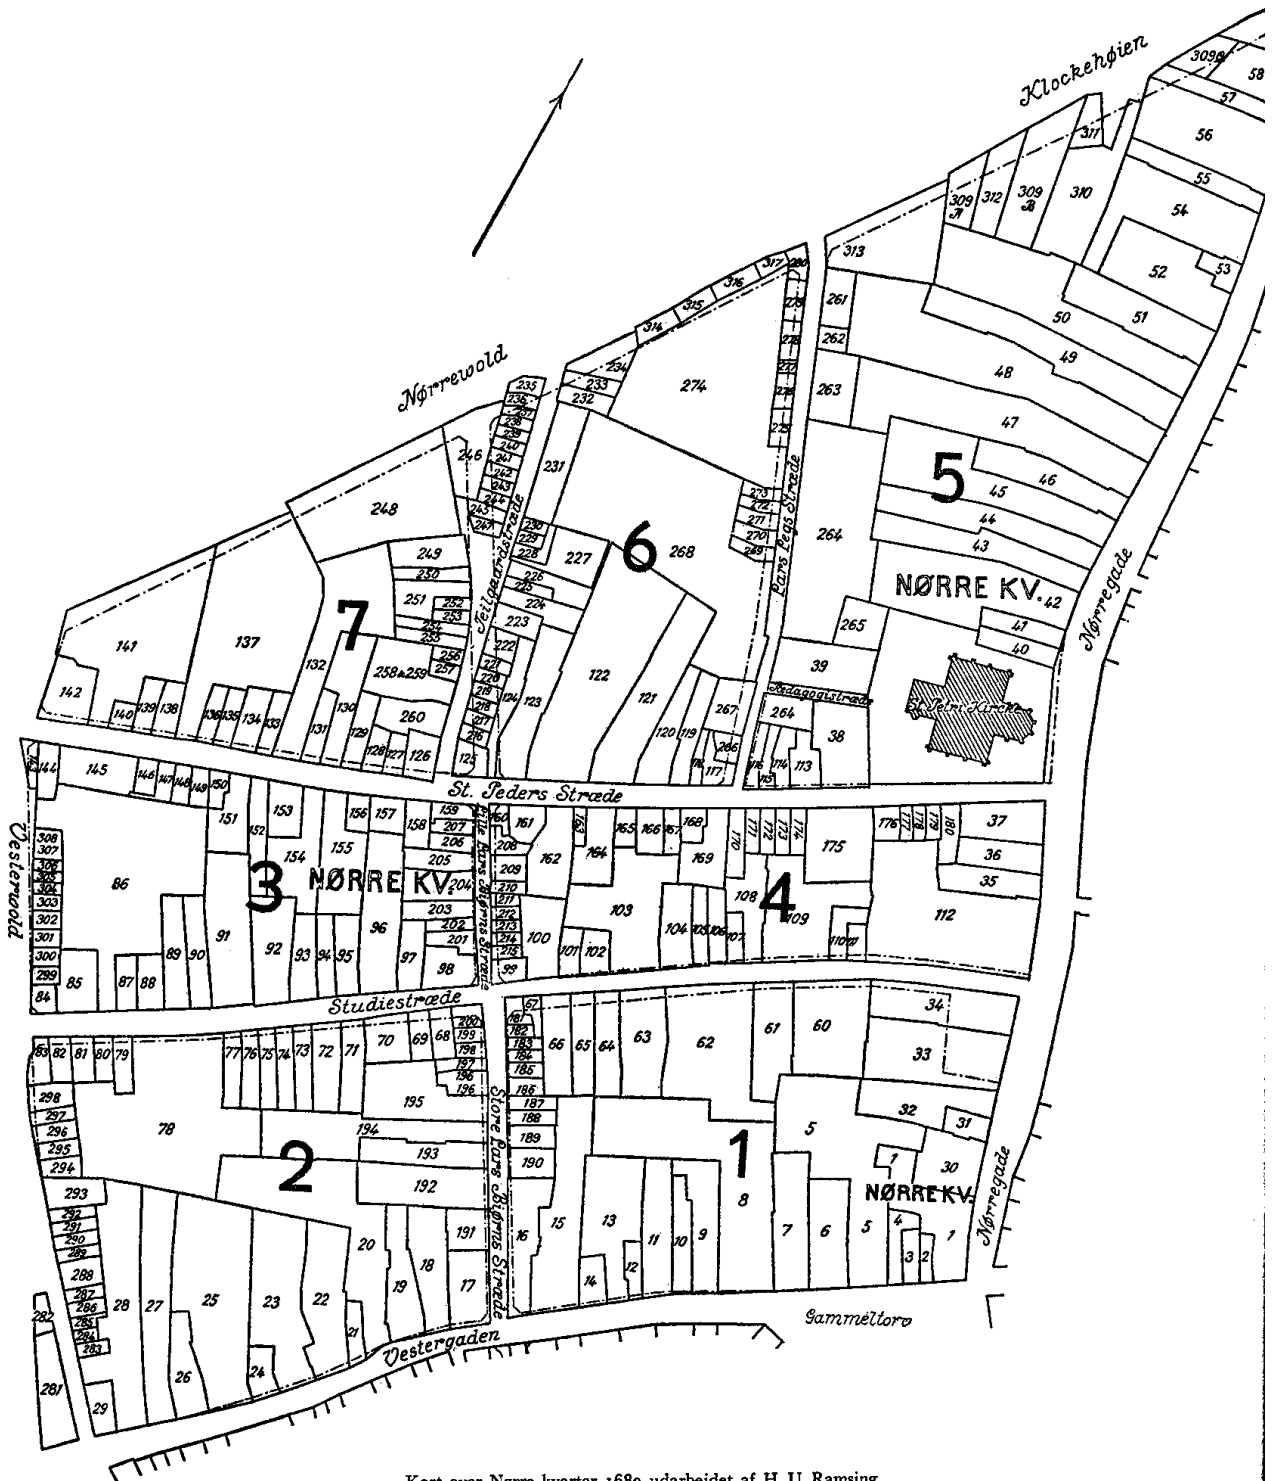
Klockehøien

3098 58 57 56 55 54 53 52 51 50 49 48 47 46 45 44 43 42 41 40

311 309 A 312 309 B 310

313 261 262 263 264 265 39 38

5

NØRRE KV.

Nørregade

St. Petri Kirche

Nørrewold

314 315 316 317 280 279 278 277 276 275 274 273 272 271 270 269 268

235 236 237 238 239 240 241 242 243 244 245 246 247 248 249 250 251 252 253 254 255 256 257 258 & 259 260

233 232 234 231 230 229 228 227 226 225 224 223 222 221 220 219 218 217 216 125 124 123 122 121 120 119 118 117 116 115 114 113 266 267

6

Pars Begs Stræde

Peilegaardsstræde

Pædagogistræde

7

141 142 137 140 139 138 136 135 134 133 132 131 130 129 128 127 126

144 145 146 147 148 149 150 151 152 153 154 155 156 157 158 159 207 206 205 204 203 202 201 160 161 162 163 164 165 166 167 168 169 170 171 172 173 174 175 176 177 178 179 180 37 36 35

St. Peders Stræde

Vesterwold

308 307 306 305 304 303 302 301 300 299 84 85 86 87 88 89 90 91 92 93 94 95 96 97 98 99 100 101 102 103 104 105 106 107 108 109 110 111 112

3 NØRRE KV.

Lille Pars Bjørns Stræde

208 209 210 211 212 213 214 215

4

Studiestræde

83 82 81 80 79 77 76 75 74 73 72 71 70 69 68 200 199 198 197 196 195 194 193 192 191

67 181 182 183 184 185 186 187 188 189 190 66 65 64 63 62 61 60 34 33 32 31 5 30

Store Pars Bjørns Stræde

298 297 296 295 294 78 293 292 291 290 289 288 287 286 285 284 283 282 281 28 27 26 25 24 23 22 21 20 19 18 17 29

2

1

NØRRE KV.

Nørregade

16 15 14 13 12 11 10 9 8 7 6 5 4 3 2 1

Gammeltorv

Vestergaden

Kort over Nørre kvarter 1680 udarbeidet af H. U. Ramsing